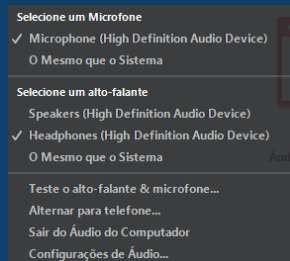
Selecione um Microfone
✓ Microphone (High Definition Audio Device)
O Mesmo que o Sistema

Selecione um alto-falante
Speakers (High Definition Audio Device)
✓ Headphones (High Definition Audio Device)
O Mesmo que o Sistema

Teste o alto-falante & microfone...
Alternar para telefone...
Sair do Áudio do Computador
Configurações de Áudio...